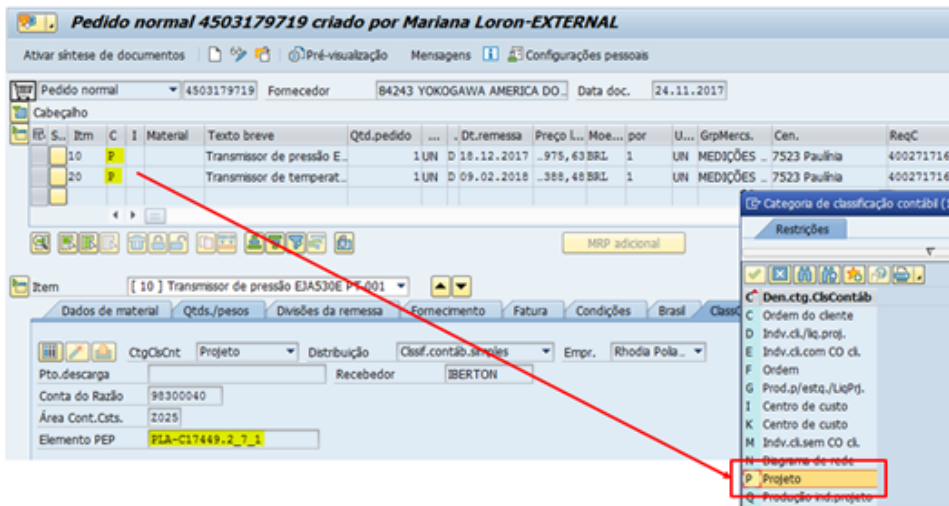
Pedido normal 4503179719 criado por Mariana Loron-EXTERNAL

Ativar síntese de documentos | Pré-visualização | Mensagens | Configurações pessoais

Pedido normal | 4503179719 | Fornecedor | 84243 YOKOGAWA AMERICA DO... | Data doc. | 24.11.2017

Cabeçalho

| S.. | Itm | C | I | Material | Texto breve | Qtd.pedido | ... | ... | Dt.remessa | Preço l... | Moe... | por | U... | GrpMercs. | Cen. | ReqC |
|---|---|---|---|---|---|---|---|---|---|---|---|---|---|---|---|---|
| | 10 | P | | | Transmissor de pressão E... | 1 | UN | D | 18.12.2017 | ..975,63 | BRL | 1 | UN | MEDIÇÕES ... | 7523 Paulínia | 40027171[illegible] |
| | 20 | P | | | Transmissor de temperat... | 1 | UN | D | 09.02.2018 | ..388,48 | BRL | 1 | UN | MEDIÇÕES ... | 7523 Paulínia | 40027171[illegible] |

MRP adicional

Item | [ 10 ] Transmissor de pressão EJA530E PT-001

Dados de material | Qtds./pesos | Divisões da remessa | Fornecimento | Fatura | Condições | Brasil | Class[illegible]

CtgClsCnt | Projeto | Distribuição | Clssif.contáb.simples | Empr. | Rhodia Polia...
Pto.descarga | | Recebedor | IBERTON
Conta do Razão | 98300040
Área Cont.Csts. | Z025
Elemento PEP | PLA-C17449.2_7_1

Categoria de classificação contábil ([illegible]
Restrições

| C | Den.ctg.ClsContáb |
|---|---|
| C | Ordem do cliente |
| D | Indv.cli./lq.proj. |
| E | Indv.cli.com CO cli. |
| F | Ordem |
| G | Prod.p/estq./LiqPrj. |
| I | Centro de custo |
| K | Centro de custo |
| M | Indv.cli.sem CO cli. |
| N | Diagrama de rede |
| P | Projeto |
| Q | Produção ind.projeto |